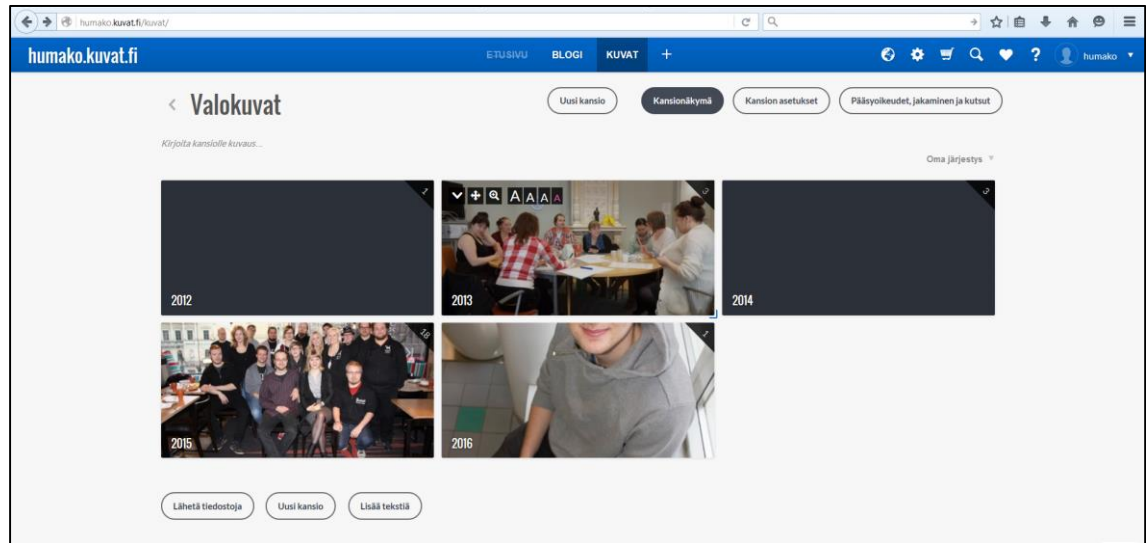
humako.kuvat.fi/kuvat/

humako.kuvat.fi

ETUSIVU BLOGI KUVAT +

humako

‹ Valokuvat

Uusi kansio Kansionäkymä Kansion asetukset Pääsyoikeudet, jakaminen ja kutsut

Kirjoita kansiolle kuvaus...

Oma järjestys

A A A A

2012

2013

2014

2015

2016

Lähetä tiedostoja Uusi kansio Lisää tekstiä